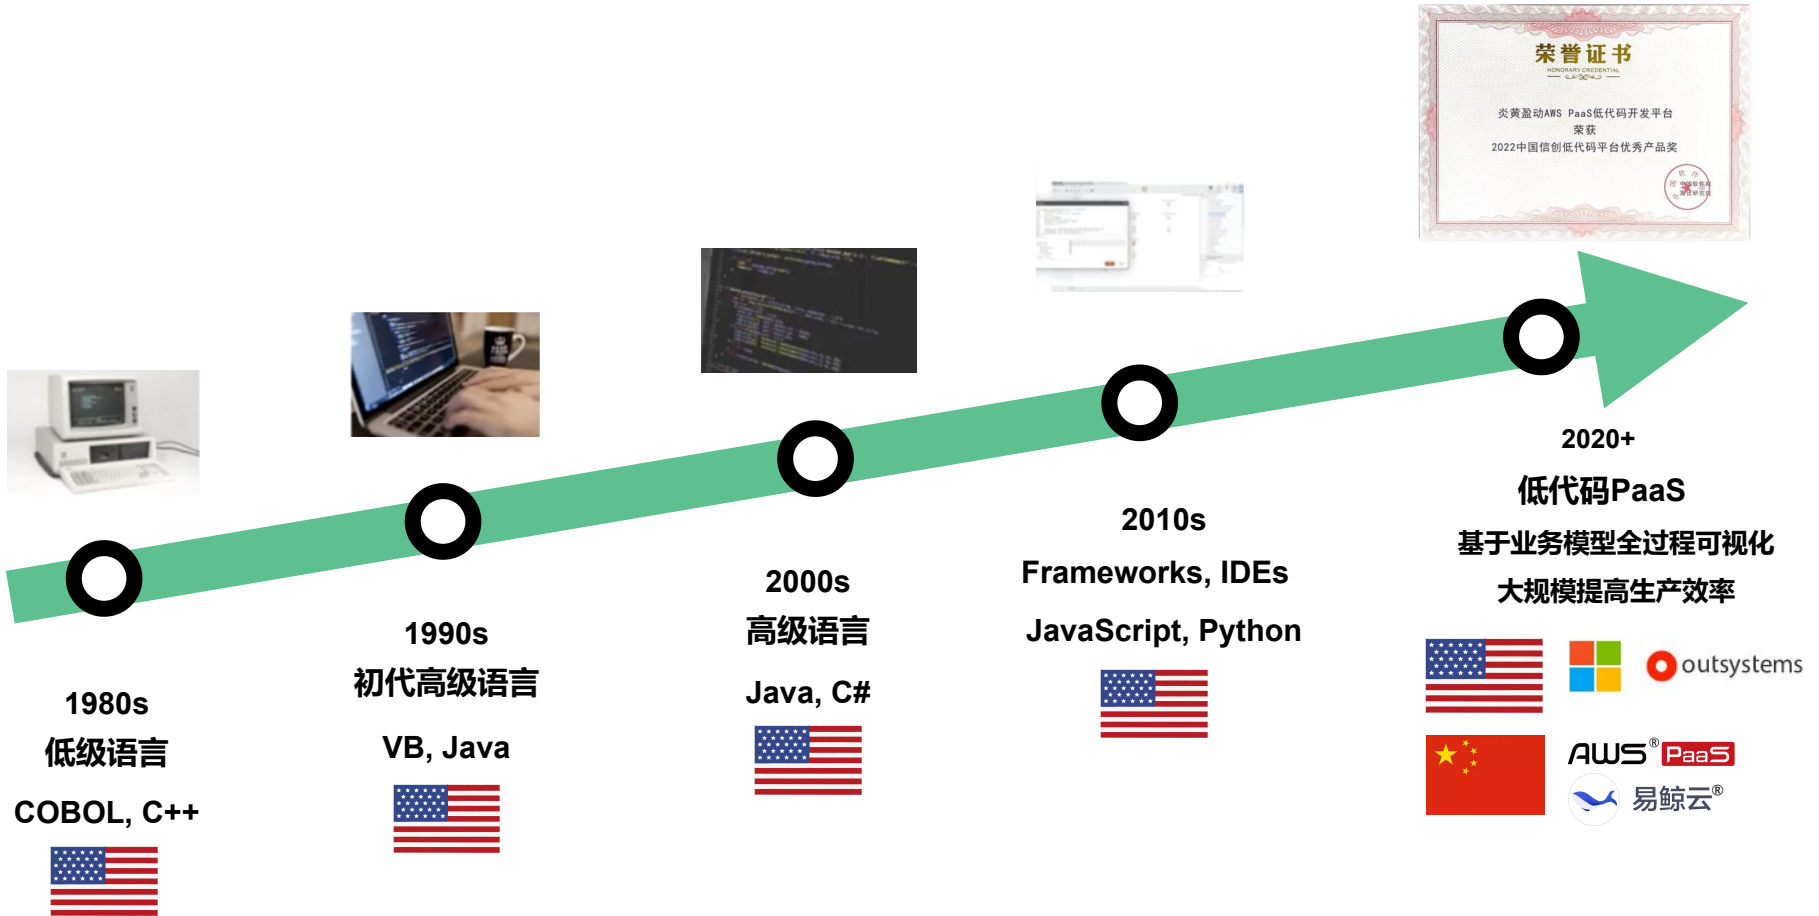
荣誉证书
HONORARY CREDENTIAL

炎黄盈动AWS PaaS低代码开发平台
荣获
2022中国信创低代码平台优秀产品奖

1980s
低级语言
COBOL, C++

1990s
初代高级语言
VB, Java

2000s
高级语言
Java, C#

2010s
Frameworks, IDEs
JavaScript, Python

2020+
低代码PaaS
基于业务模型全过程可视化
大规模提高生产效率

outsystems

AWS® PaaS
易鲸云®